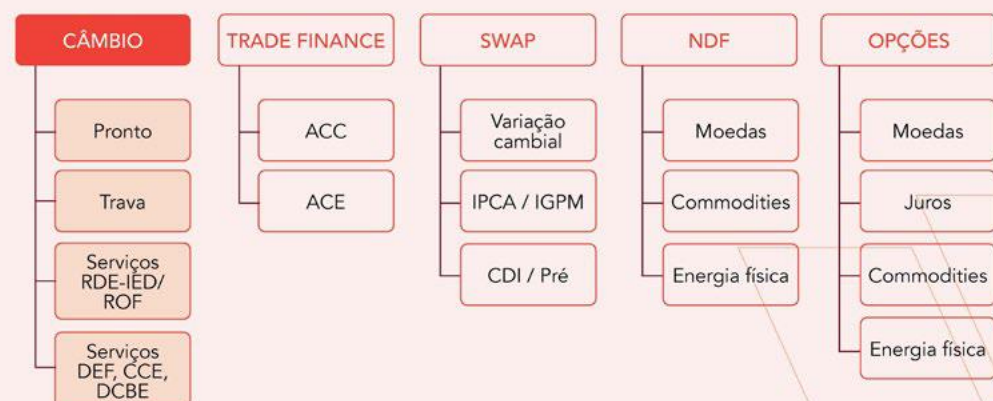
CÂMBIO

Pronto

Trava

Serviços RDE-IED/ ROF

Serviços DEF, CCE, DCBE

TRADE FINANCE

ACC

ACE

SWAP

Variação cambial

IPCA / IGPM

CDI / Pré

NDF

Moedas

Commodities

Energia física

OPÇÕES

Moedas

Juros

Commodities

Energia física